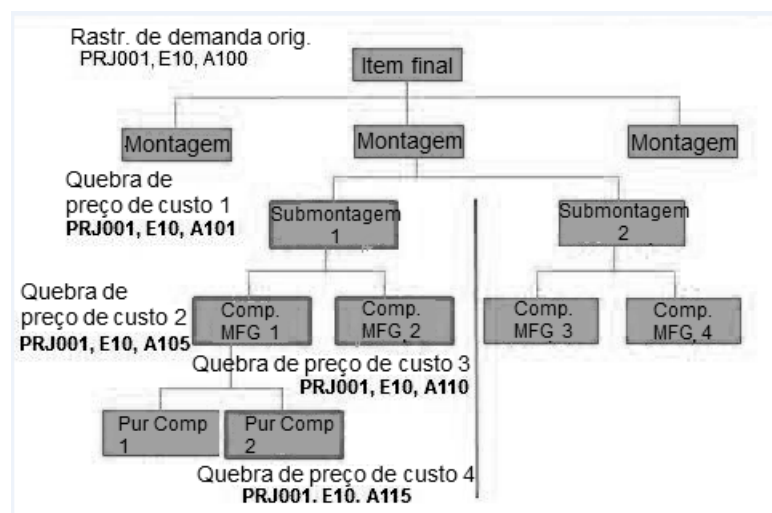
Rastr. de demanda orig.
PRJ001, E10, A100

Item final

Montagem

Montagem

Montagem

Quebra de preço de custo 1
**PRJ001, E10, A101**

Submontagem 1

Submontagem 2

Quebra de preço de custo 2
**PRJ001, E10, A105**

Comp. MFG 1

Comp. MFG 2

Comp. MFG 3

Comp. MFG 4

Quebra de preço de custo 3
**PRJ001, E10, A110**

Pur Comp 1

Pur Comp 2

Quebra de preço de custo 4
**PRJ001. E10. A115**